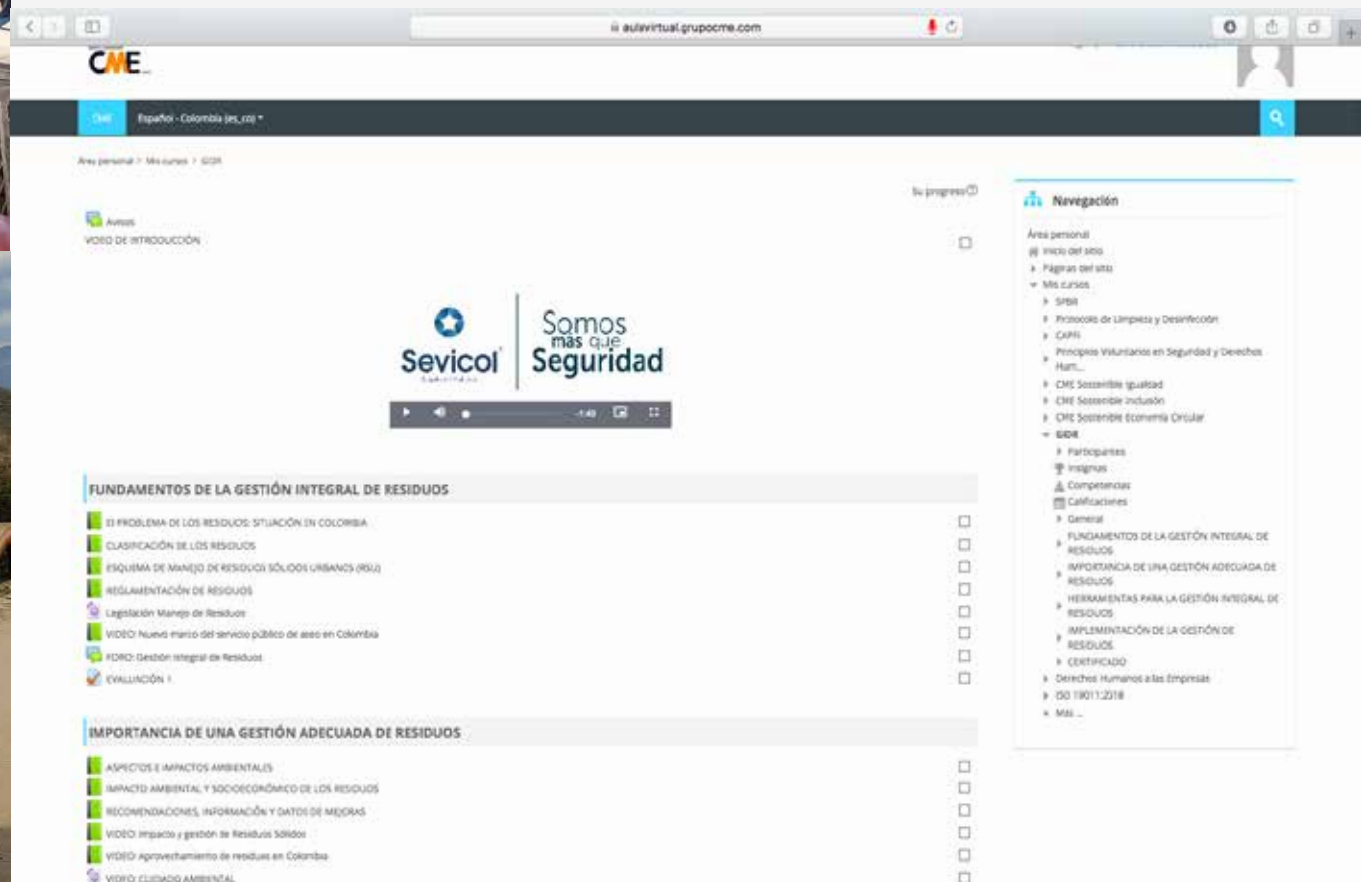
aulavirtual.grupocme.com

CME

CME

Español - Colombia (es_co)

Área personal > Mis cursos > GIDR

Su progreso

Avisos

VIDEO DE INTRODUCCIÓN

Sevicol

Somos más que Seguridad

-1:49

FUNDAMENTOS DE LA GESTIÓN INTEGRAL DE RESIDUOS

El PROBLEMA DE LOS RESIDUOS: SITUACIÓN EN COLOMBIA

CLASIFICACIÓN DE LOS RESIDUOS

ESQUEMA DE MANEJO DE RESIDUOS SÓLIDOS URBANOS (RSU)

REGLAMENTACIÓN DE RESIDUOS

Legislación Manejo de Residuos

VIDEO: Nuevo marco del servicio público de aseo en Colombia

FORO: Gestión integral de Residuos

EVALUACIÓN 1

IMPORTANCIA DE UNA GESTIÓN ADECUADA DE RESIDUOS

ASPECTOS E IMPACTOS AMBIENTALES

IMPACTO AMBIENTAL Y SOCIOECONÓMICO DE LOS RESIDUOS

RECOMENDACIONES, INFORMACIÓN Y DATOS DE MEJORAS

VIDEO: Impacto y gestión de Residuos Sólidos

VIDEO: Aprovechamiento de residuos en Colombia

VIDEO: CUIDADO AMBIENTAL

Navegación

Área personal

Inicio del sitio

Páginas del sitio

Mis cursos

SPBR

Protocolo de Limpieza y Desinfección

CAPFI

Principios Voluntarios en Seguridad y Derechos Hum...

CME Sostenible Igualdad

CME Sostenible Inclusión

CME Sostenible Economía Circular

GIDR

Participantes

Insignias

Competencias

Calificaciones

General

FUNDAMENTOS DE LA GESTIÓN INTEGRAL DE RESIDUOS

IMPORTANCIA DE UNA GESTIÓN ADECUADA DE RESIDUOS

HERRAMIENTAS PARA LA GESTIÓN INTEGRAL DE RESIDUOS

IMPLEMENTACIÓN DE LA GESTIÓN DE RESIDUOS

CERTIFICADO

Derechos Humanos a las Empresas

ISO 19011:2018

Más ...